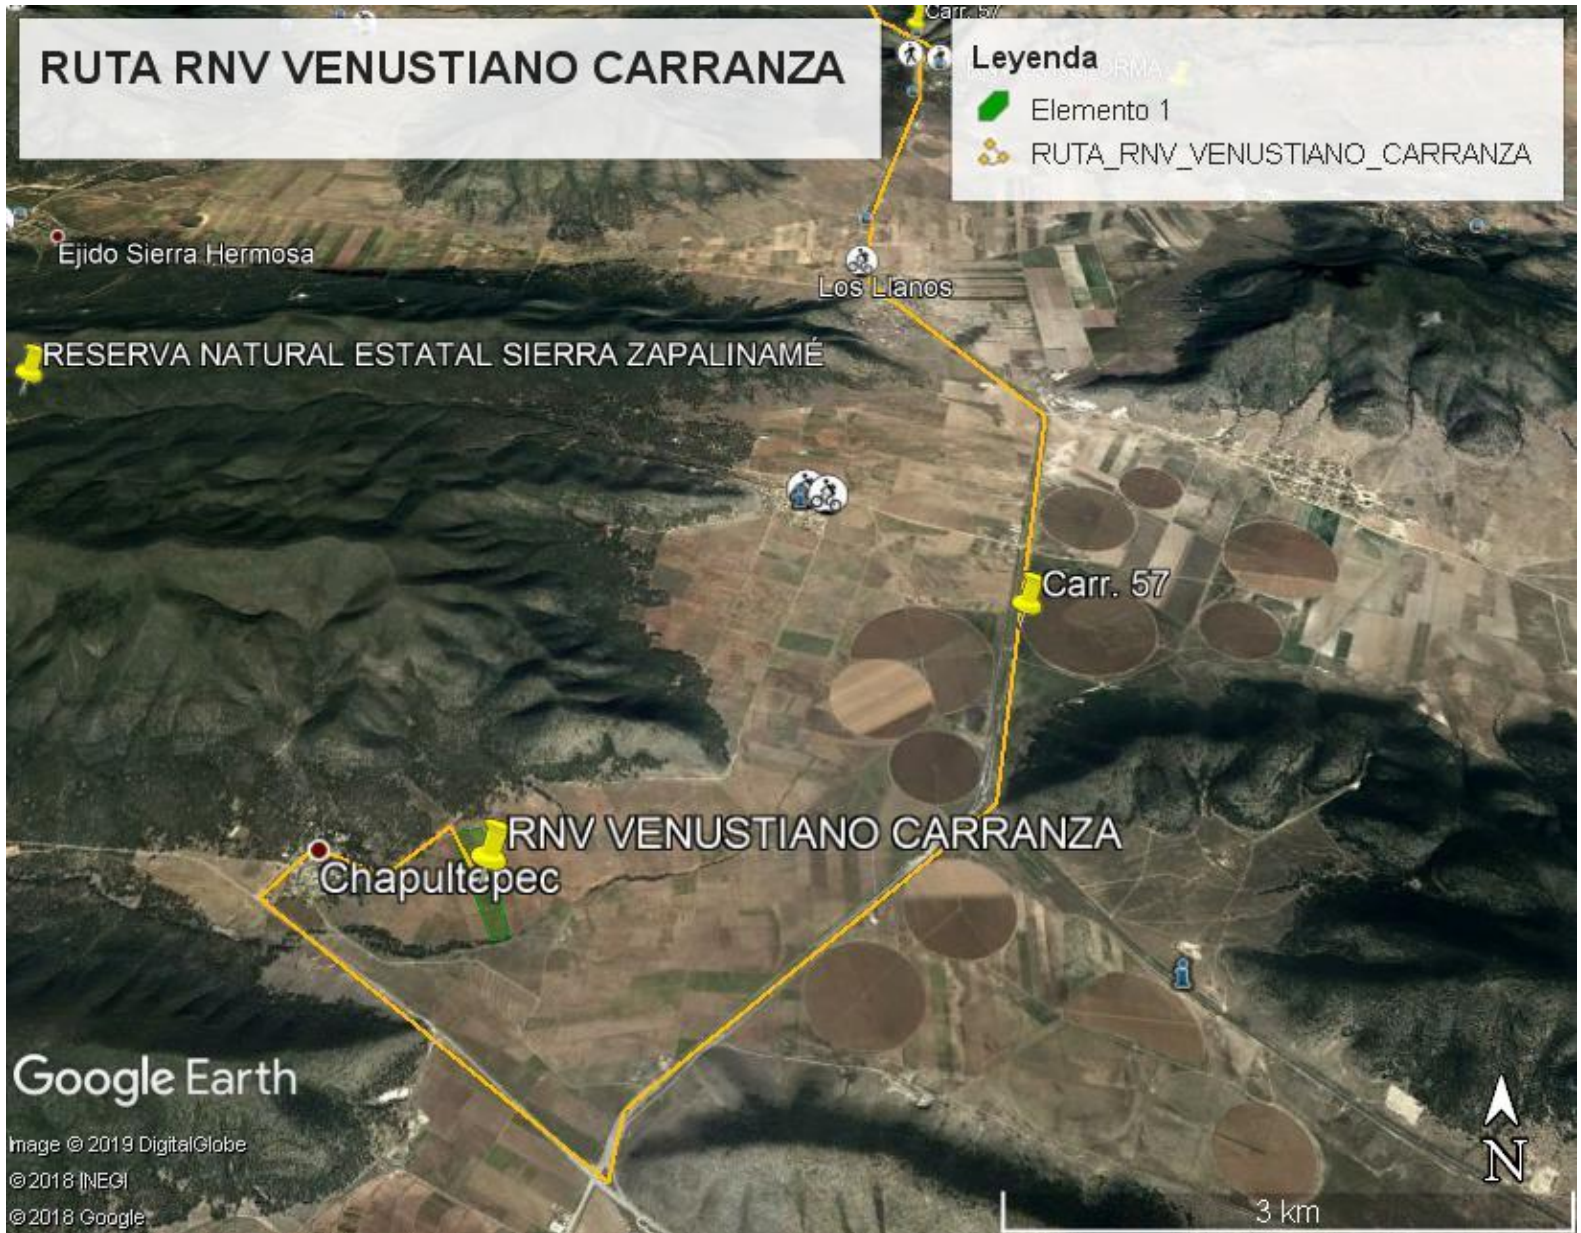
RUTA RNV VENUSTIANO CARRANZA

Carr. 57

Leyenda
Elemento 1
RUTA_RNV_VENUSTIANO_CARRANZA

Ejido Sierra Hermosa

Los Llanos

RESERVA NATURAL ESTATAL SIERRA ZAPALINAMÉ

Carr. 57

RNV VENUSTIANO CARRANZA

Chapultepec

Google Earth

Image © 2019 DigitalGlobe
© 2018 INEGI
© 2018 Google

N

3 km